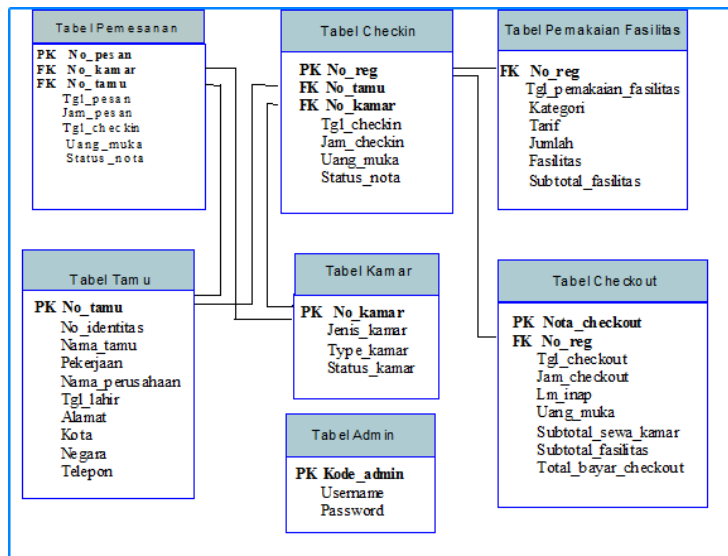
Tabel Pemesanan

PK No_pesan
FK No_kamar
FK No_tamu
Tgl_pesan
Jam_pesan
Tgl_checkin
Uang_muka
Status_nota

Tabel Checkin

PK No_reg
FK No_tamu
FK No_kamar
Tgl_checkin
Jam_checkin
Uang_muka
Status_nota

Tabel Pemakaian Fasilitas

FK No_reg
Tgl_pemakaian_fasilitas
Kategori
Tarif
Jumlah
Fasilitas
Subtotal_fasilitas

Tabel Tamu

PK No_tamu
No_identitas
Nama_tamu
Pekerjaan
Nama_perusahaan
Tgl_lahir
Alamat
Kota
Negara
Telepon

Tabel Kamar

PK No_kamar
Jenis_kamar
Type_kamar
Status_kamar

Tabel Checkout

PK Nota_checkout
FK No_reg
Tgl_checkout
Jam_checkout
Lm_inap
Uang_muka
Subtotal_sewa_kamar
Subtotal_fasilitas
Total_bayar_checkout

Tabel Admin

PK Kode_admin
Username
Password